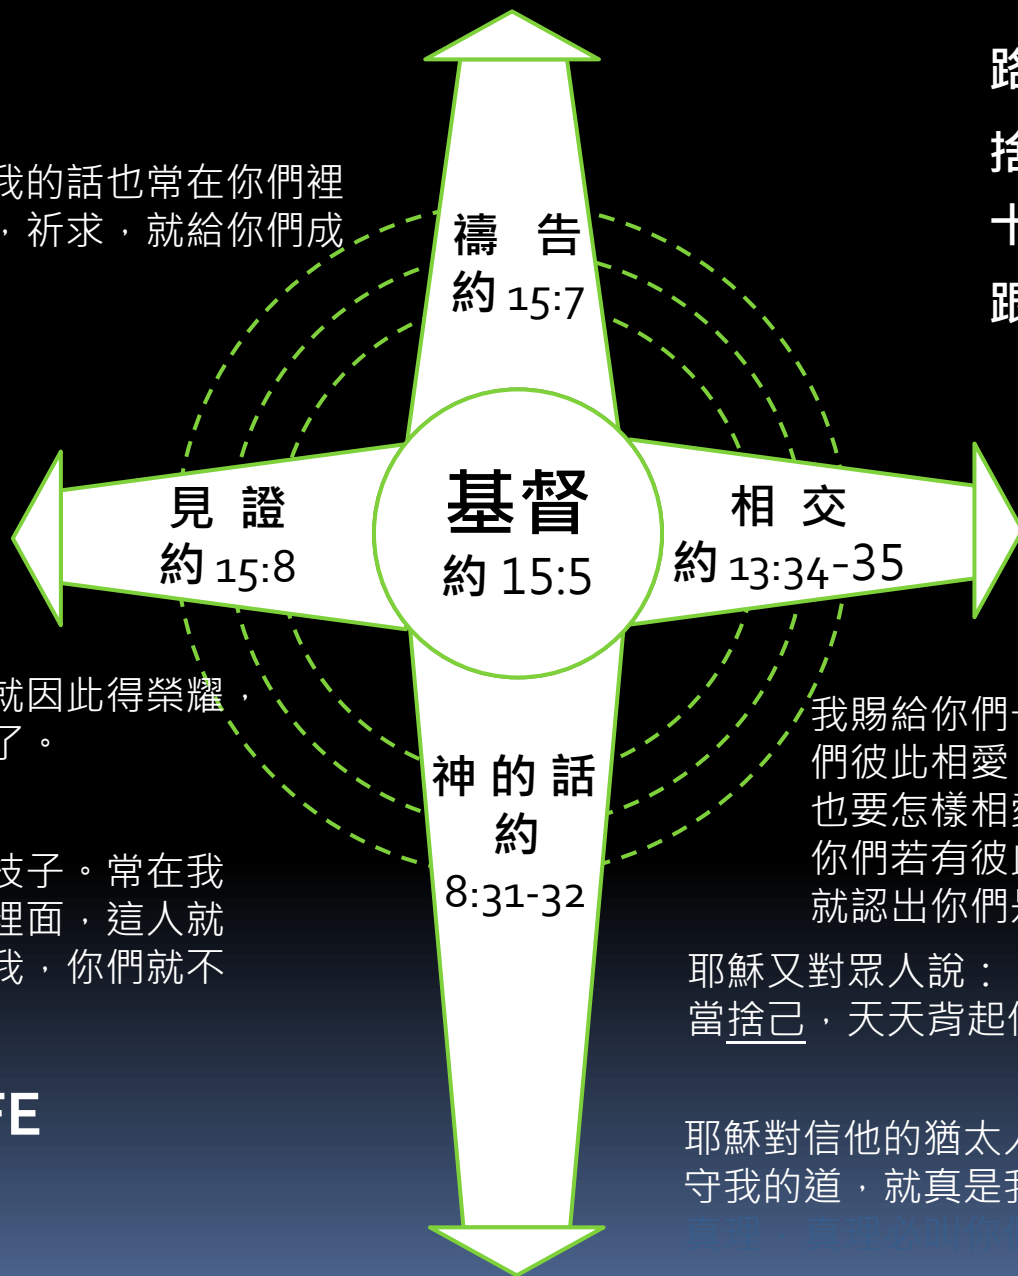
我的話也常在你們裡
，祈求，就給你們成

就因此得榮耀，
了。

枝子。常在我
裡面，這人就
我，你們就不

FE

禱 告
約 15:7

見 證
約 15:8

基督
約 15:5

相 交
約 13:34-35

神 的 話
約
8:31-32

路
捨
十
跟

我賜給你們
們彼此相愛
也要怎樣相
你們若有彼
就認出你們

耶穌又對眾人說：
當捨己，天天背起

耶穌對信他的猶太
守我的道，就真是
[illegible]